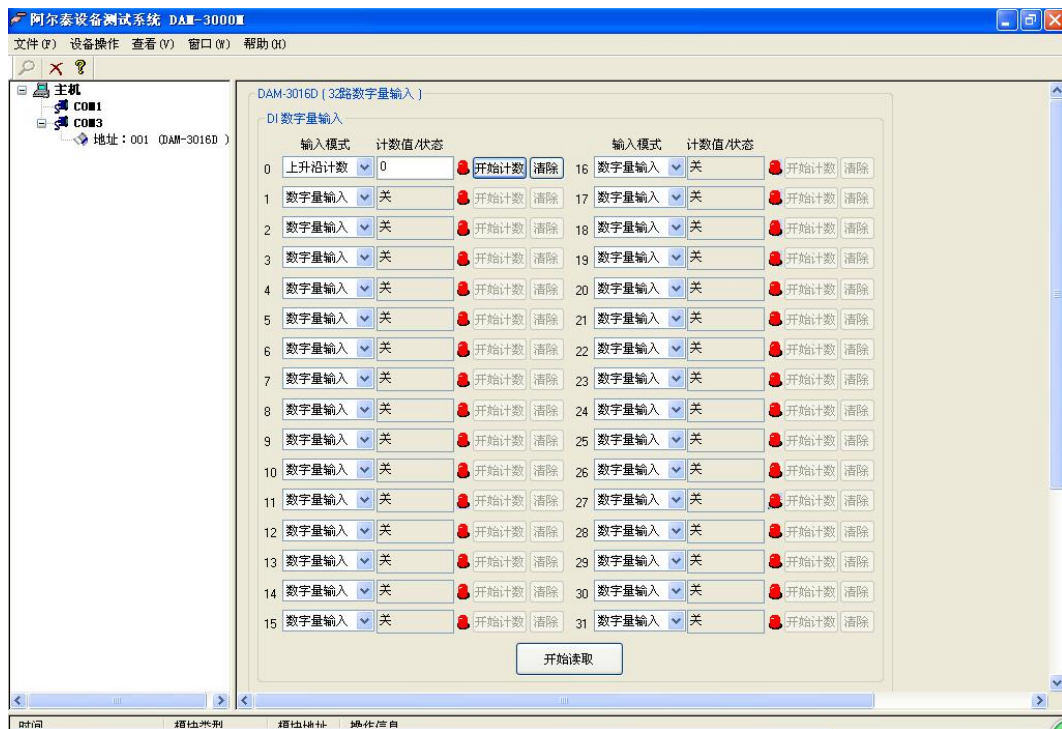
阿尔泰设备测试系统 DAM-3000M

文件(F) 设备操作 查看(V) 窗口(W) 帮助(H)

主机
COM1
COM3
地址：001 (DAM-3016D)

DAM-3016D [32路数字量输入]
DI 数字量输入

| | 输入模式 | 计数值/状态 | | | | 输入模式 | 计数值/状态 | | |
|---|---|---|---|---|---|---|---|---|---|
| 0 | 上升沿计数 | 0 | 开始计数 | 清除 | 16 | 数字量输入 | 关 | 开始计数 | 清除 |
| 1 | 数字量输入 | 关 | 开始计数 | 清除 | 17 | 数字量输入 | 关 | 开始计数 | 清除 |
| 2 | 数字量输入 | 关 | 开始计数 | 清除 | 18 | 数字量输入 | 关 | 开始计数 | 清除 |
| 3 | 数字量输入 | 关 | 开始计数 | 清除 | 19 | 数字量输入 | 关 | 开始计数 | 清除 |
| 4 | 数字量输入 | 关 | 开始计数 | 清除 | 20 | 数字量输入 | 关 | 开始计数 | 清除 |
| 5 | 数字量输入 | 关 | 开始计数 | 清除 | 21 | 数字量输入 | 关 | 开始计数 | 清除 |
| 6 | 数字量输入 | 关 | 开始计数 | 清除 | 22 | 数字量输入 | 关 | 开始计数 | 清除 |
| 7 | 数字量输入 | 关 | 开始计数 | 清除 | 23 | 数字量输入 | 关 | 开始计数 | 清除 |
| 8 | 数字量输入 | 关 | 开始计数 | 清除 | 24 | 数字量输入 | 关 | 开始计数 | 清除 |
| 9 | 数字量输入 | 关 | 开始计数 | 清除 | 25 | 数字量输入 | 关 | 开始计数 | 清除 |
| 10 | 数字量输入 | 关 | 开始计数 | 清除 | 26 | 数字量输入 | 关 | 开始计数 | 清除 |
| 11 | 数字量输入 | 关 | 开始计数 | 清除 | 27 | 数字量输入 | 关 | 开始计数 | 清除 |
| 12 | 数字量输入 | 关 | 开始计数 | 清除 | 28 | 数字量输入 | 关 | 开始计数 | 清除 |
| 13 | 数字量输入 | 关 | 开始计数 | 清除 | 29 | 数字量输入 | 关 | 开始计数 | 清除 |
| 14 | 数字量输入 | 关 | 开始计数 | 清除 | 30 | 数字量输入 | 关 | 开始计数 | 清除 |
| 15 | 数字量输入 | 关 | 开始计数 | 清除 | 31 | 数字量输入 | 关 | 开始计数 | 清除 |

开始读取

时间 模块类型 模块地址 操作信息